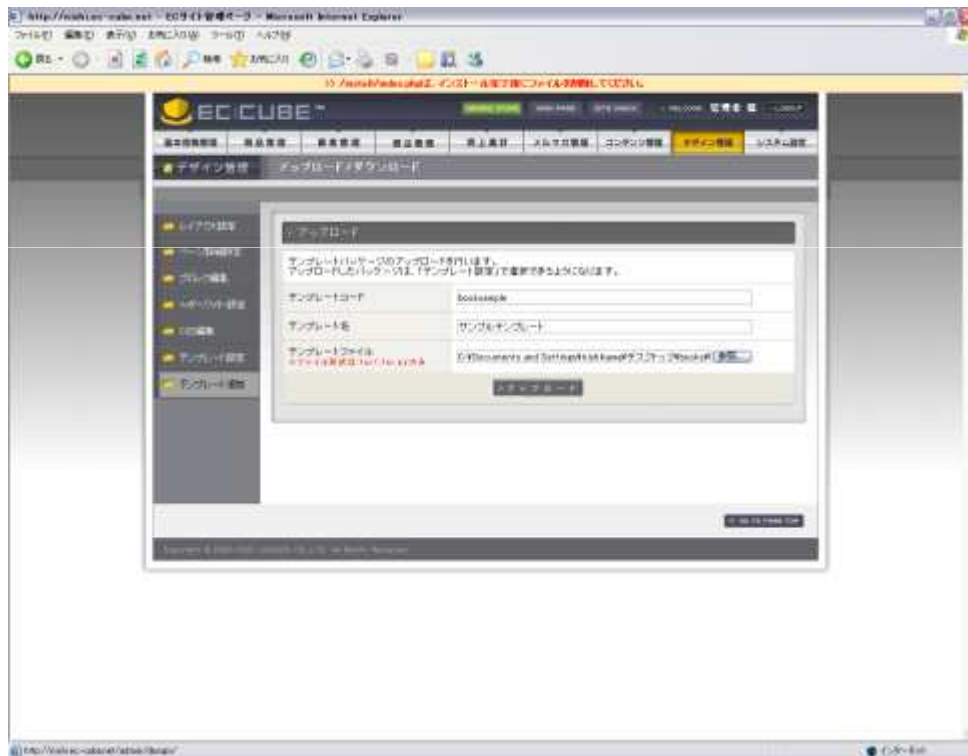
http://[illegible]-cube.net - ECサイト管理ページ - Microsoft Internet Explorer
ファイル(F) 編集(E) 表示(V) お気に入り(A) ツール(T) ヘルプ(H)
戻る 検索 お気に入り
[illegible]は、インストール完了後にファイルを削除してください。
EC CUBE
ログアウト
基本情報管理 商品管理 顧客管理 受注管理 売上集計 メルマガ管理 コンテンツ管理 デザイン管理 システム設定
デザイン管理 アップロード／ダウンロード
レイアウト設定
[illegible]
ブロック編集
ヘッダー/フッター設定
CSS編集
テンプレート設定
テンプレート追加
アップロード
テンプレートパッケージのアップロードを行います。
アップロードしたパッケージは、「テンプレート設定」で選択できるようになります。
テンプレートコード
booksample
テンプレート名
サンプルテンプレート
テンプレートファイル
C:¥Documents and Settings¥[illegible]¥デスクトップ¥booksa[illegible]
参照...
アップロード
GO TO PAGE TOP
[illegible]
http://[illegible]/admin/design/
インターネット